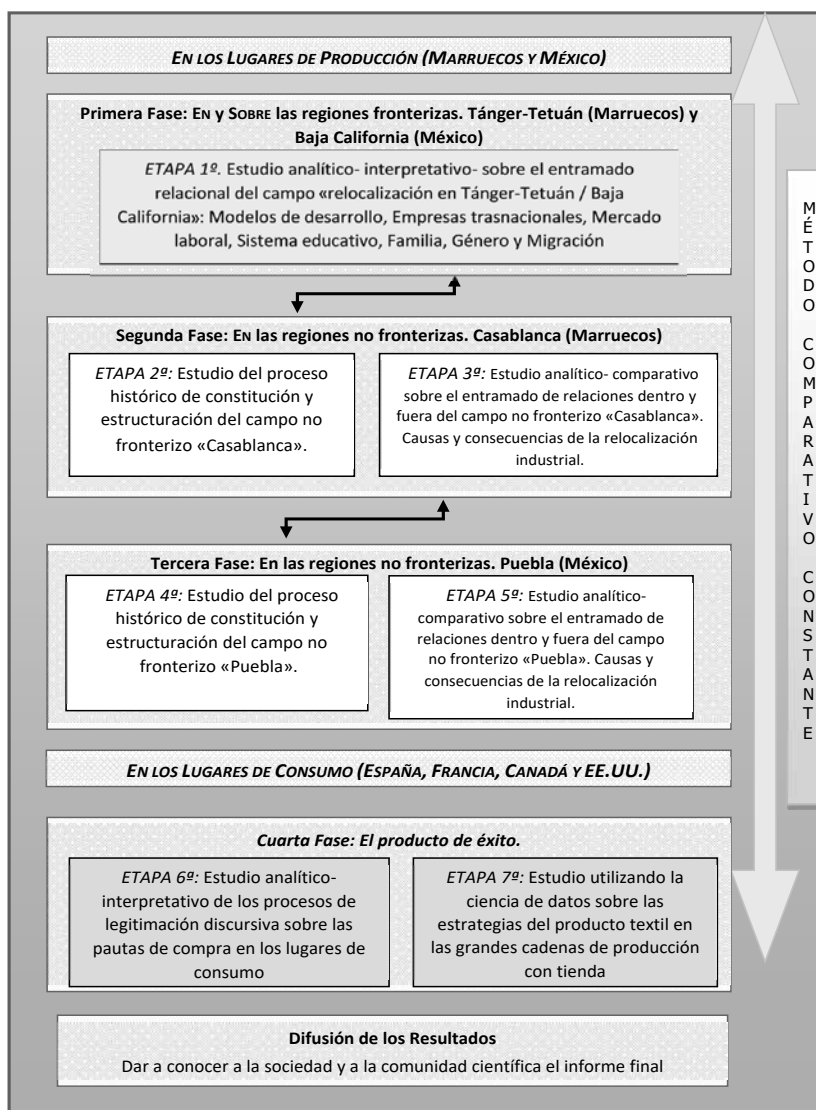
EN LOS LUGARES DE PRODUCCIÓN (MARRUECOS Y MÉXICO)

Primera Fase: EN y SOBRE las regiones fronterizas. Tánger-Tetuán (Marruecos) y Baja California (México)

ETAPA 1º. Estudio analítico- interpretativo- sobre el entramado relacional del campo «relocalización en Tánger-Tetuán / Baja California»: Modelos de desarrollo, Empresas trasnacionales, Mercado laboral, Sistema educativo, Familia, Género y Migración

Segunda Fase: EN las regiones no fronterizas. Casablanca (Marruecos)

ETAPA 2º: Estudio del proceso histórico de constitución y estructuración del campo no fronterizo «Casablanca».

ETAPA 3º: Estudio analítico- comparativo sobre el entramado de relaciones dentro y fuera del campo no fronterizo «Casablanca». Causas y consecuencias de la relocalización industrial.

Tercera Fase: En las regiones no fronterizas. Puebla (México)

ETAPA 4º: Estudio del proceso histórico de constitución y estructuración del campo no fronterizo «Puebla».

ETAPA 5º: Estudio analítico- comparativo sobre el entramado de relaciones dentro y fuera del campo no fronterizo «Puebla». Causas y consecuencias de la relocalización industrial.

EN LOS LUGARES DE CONSUMO (ESPAÑA, FRANCIA, CANADÁ Y EE.UU.)

Cuarta Fase: El producto de éxito.

ETAPA 6º: Estudio analítico- interpretativo de los procesos de legitimación discursiva sobre las pautas de compra en los lugares de consumo

ETAPA 7º: Estudio utilizando la ciencia de datos sobre las estrategias del producto textil en las grandes cadenas de producción con tienda

Difusión de los Resultados
Dar a conocer a la sociedad y a la comunidad científica el informe final

MÉTODO COMPARATIVO CONSTANTE